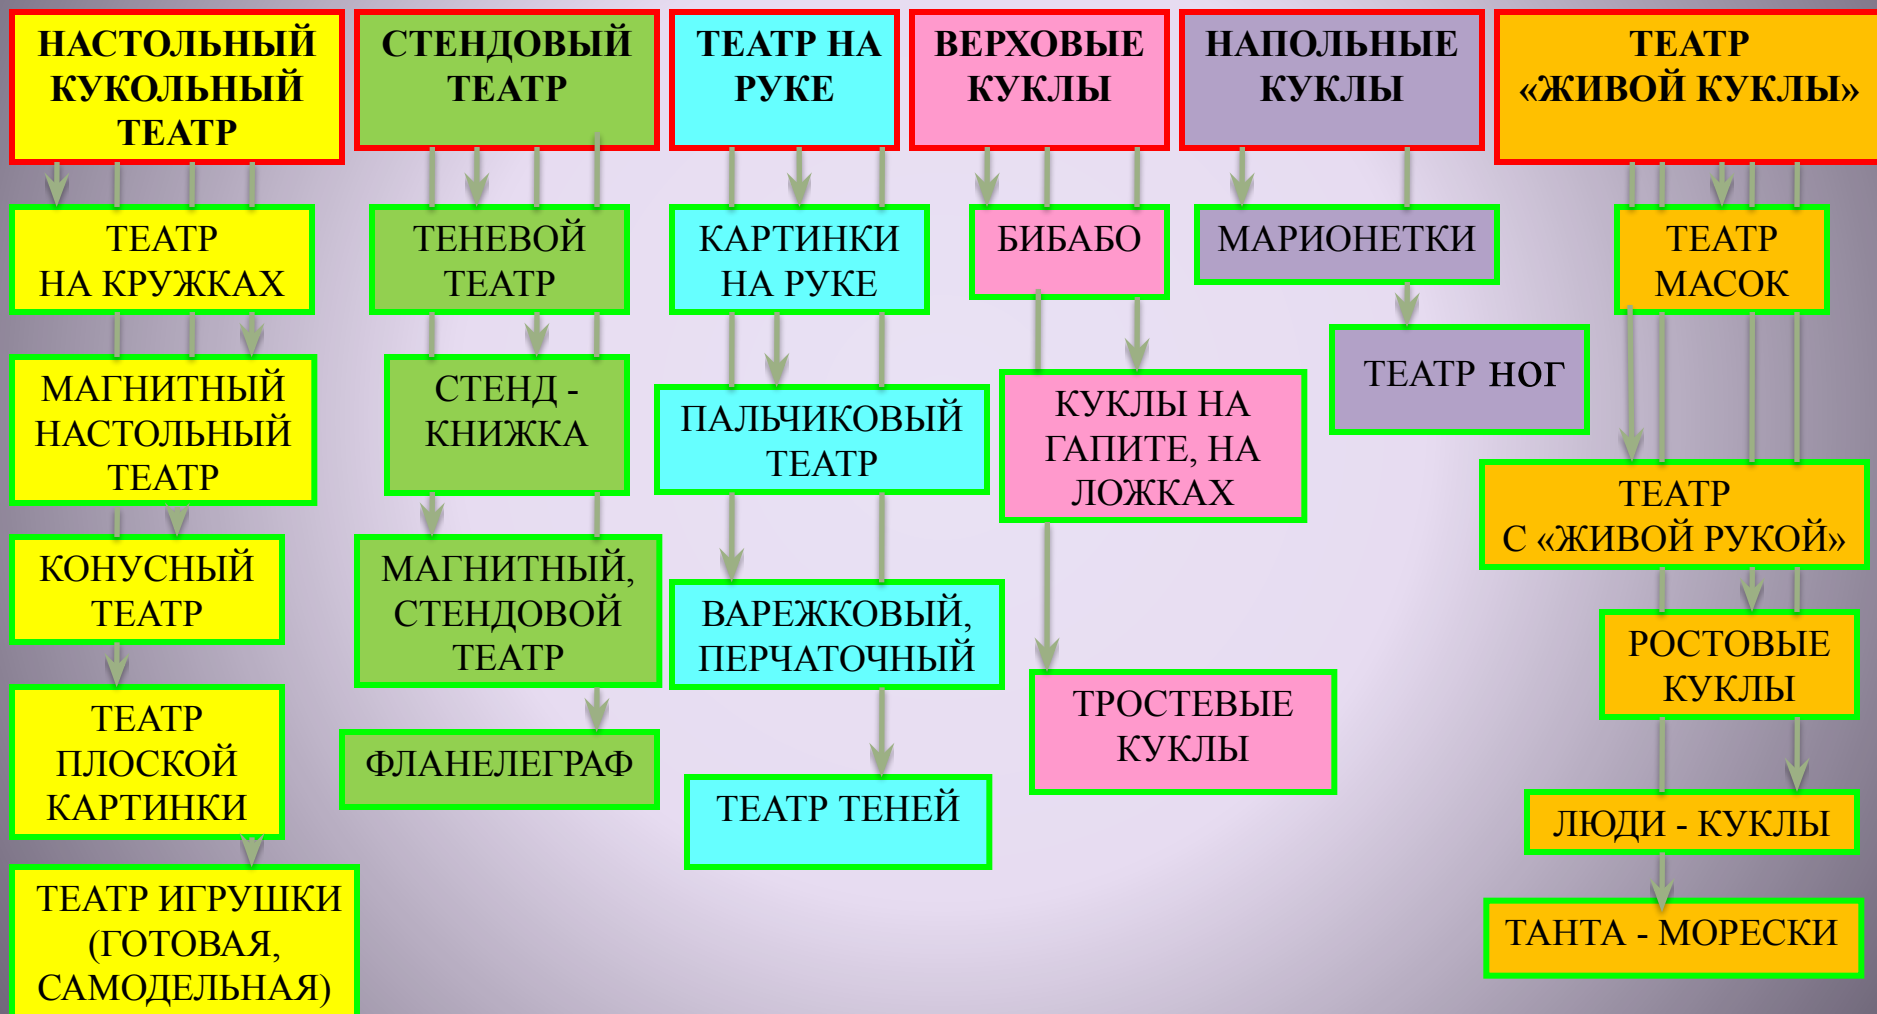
НАСТОЛЬНЫЙ КУКОЛЬНЫЙ ТЕАТР

ТЕАТР НА КРУЖКАХ

МАГНИТНЫЙ НАСТОЛЬНЫЙ ТЕАТР

КОНУСНЫЙ ТЕАТР

ТЕАТР ПЛОСКОЙ КАРТИНКИ

ТЕАТР ИГРУШКИ (ГОТОВАЯ, САМОДЕЛЬНАЯ)

СТЕНДОВЫЙ ТЕАТР

ТЕНЕВОЙ ТЕАТР

СТЕНД - КНИЖКА

МАГНИТНЫЙ, СТЕНДОВОЙ ТЕАТР

ФЛАНЕЛЕГРАФ

ТЕАТР НА РУКЕ

КАРТИНКИ НА РУКЕ

ПАЛЬЧИКОВЫЙ ТЕАТР

ВАРЕЖКОВЫЙ, ПЕРЧАТОЧНЫЙ

ТЕАТР ТЕНЕЙ

ВЕРХОВЫЕ КУКЛЫ

БИБАБО

КУКЛЫ НА ГАПИТЕ, НА ЛОЖКАХ

ТРОСТЕВЫЕ КУКЛЫ

НАПОЛЬНЫЕ КУКЛЫ

МАРИОНЕТКИ

ТЕАТР НОГ

ТЕАТР «ЖИВОЙ КУКЛЫ»

ТЕАТР МАСОК

ТЕАТР С «ЖИВОЙ РУКОЙ»

РОСТОВЫЕ КУКЛЫ

ЛЮДИ - КУКЛЫ

ТАНТА - МОРЕСКИ